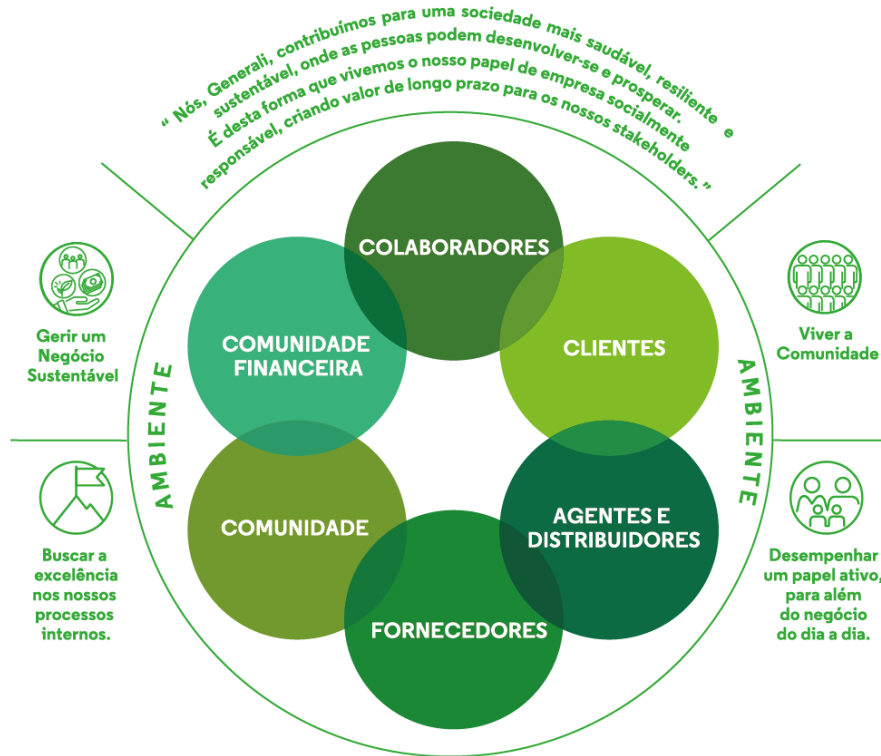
“ Nós, Generali, contribuímos para uma sociedade mais saudável, resiliente e sustentável, onde as pessoas podem desenvolver-se e prosperar. É desta forma que vivemos o nosso papel de empresa socialmente responsável, criando valor de longo prazo para os nossos stakeholders. ”

Gerir um Negócio Sustentável

Viver a Comunidade

Buscar a excelência nos nossos processos internos.

Desempenhar um papel ativo, para além do negócio do dia a dia.

AMBIENTE

AMBIENTE

COLABORADORES

COMUNIDADE FINANCEIRA

CLIENTES

COMUNIDADE

AGENTES E DISTRIBUIDORES

FORNECEDORES